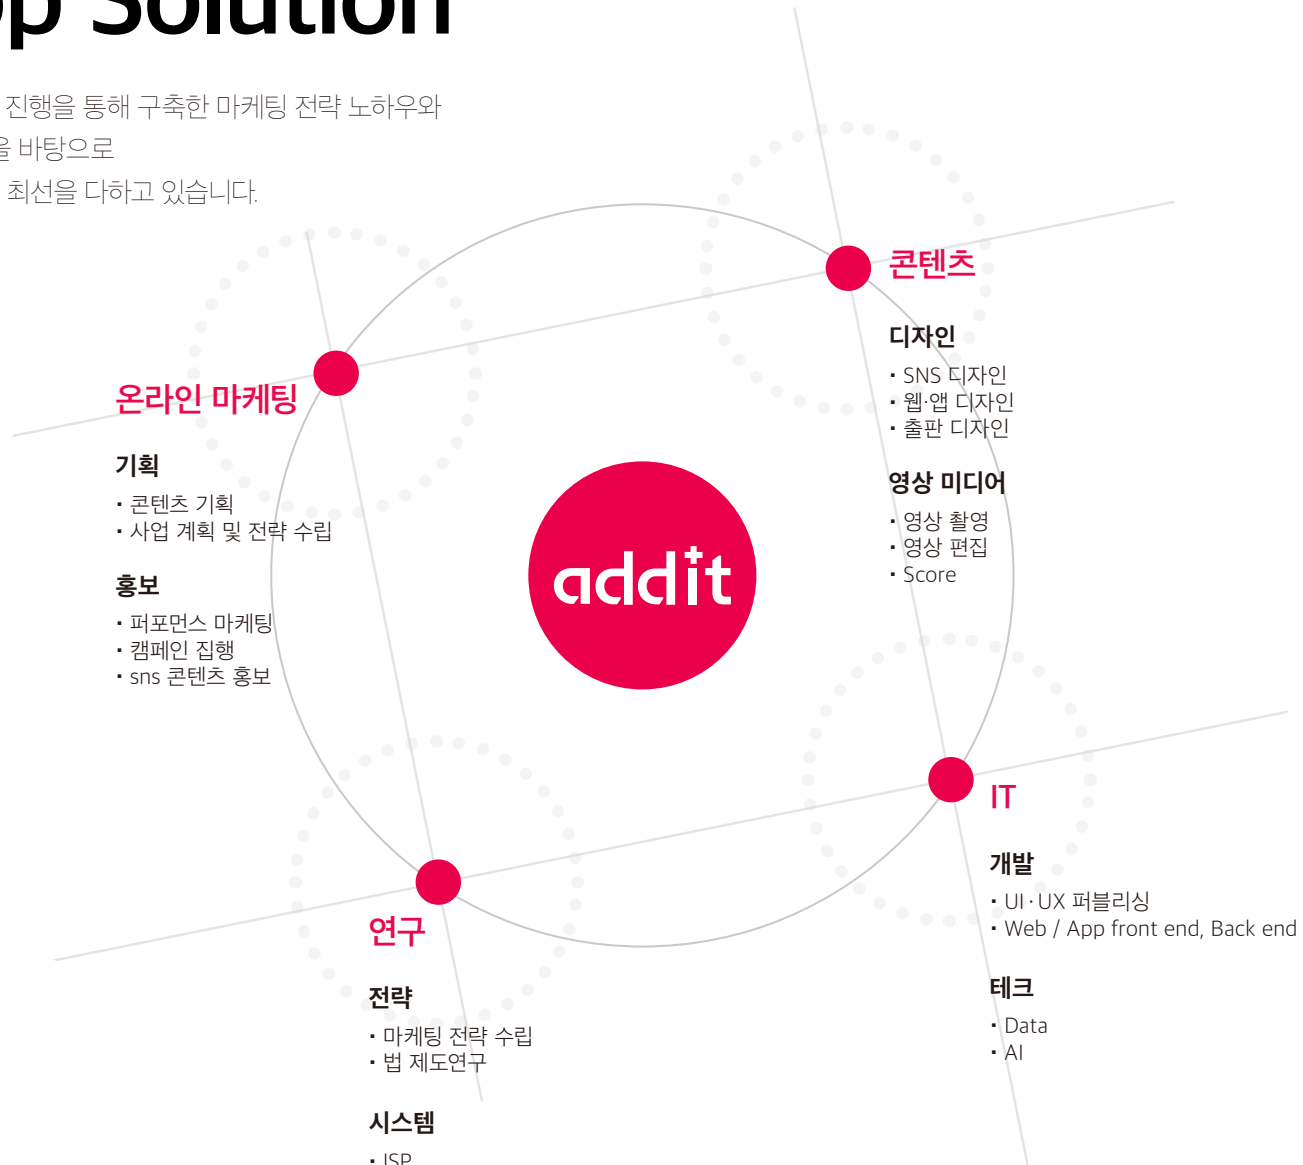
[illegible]p Solution

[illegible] 진행을 통해 구축한 마케팅 전략 노하우와
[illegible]을 바탕으로
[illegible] 최선을 다하고 있습니다.

콘텐츠

디자인
· SNS 디자인
· 웹·앱 디자인
· 출판 디자인

영상 미디어
· 영상 촬영
· 영상 편집
· Score

온라인 마케팅

기획
· 콘텐츠 기획
· 사업 계획 및 전략 수립

홍보
· 퍼포먼스 마케팅
· 캠페인 집행
· sns 콘텐츠 홍보

addit

IT

개발
· UI · UX 퍼블리싱
· Web / App front end, Back end

테크
· Data
· AI

연구

전략
· 마케팅 전략 수립
· 법 제도연구

시스템
· ISP